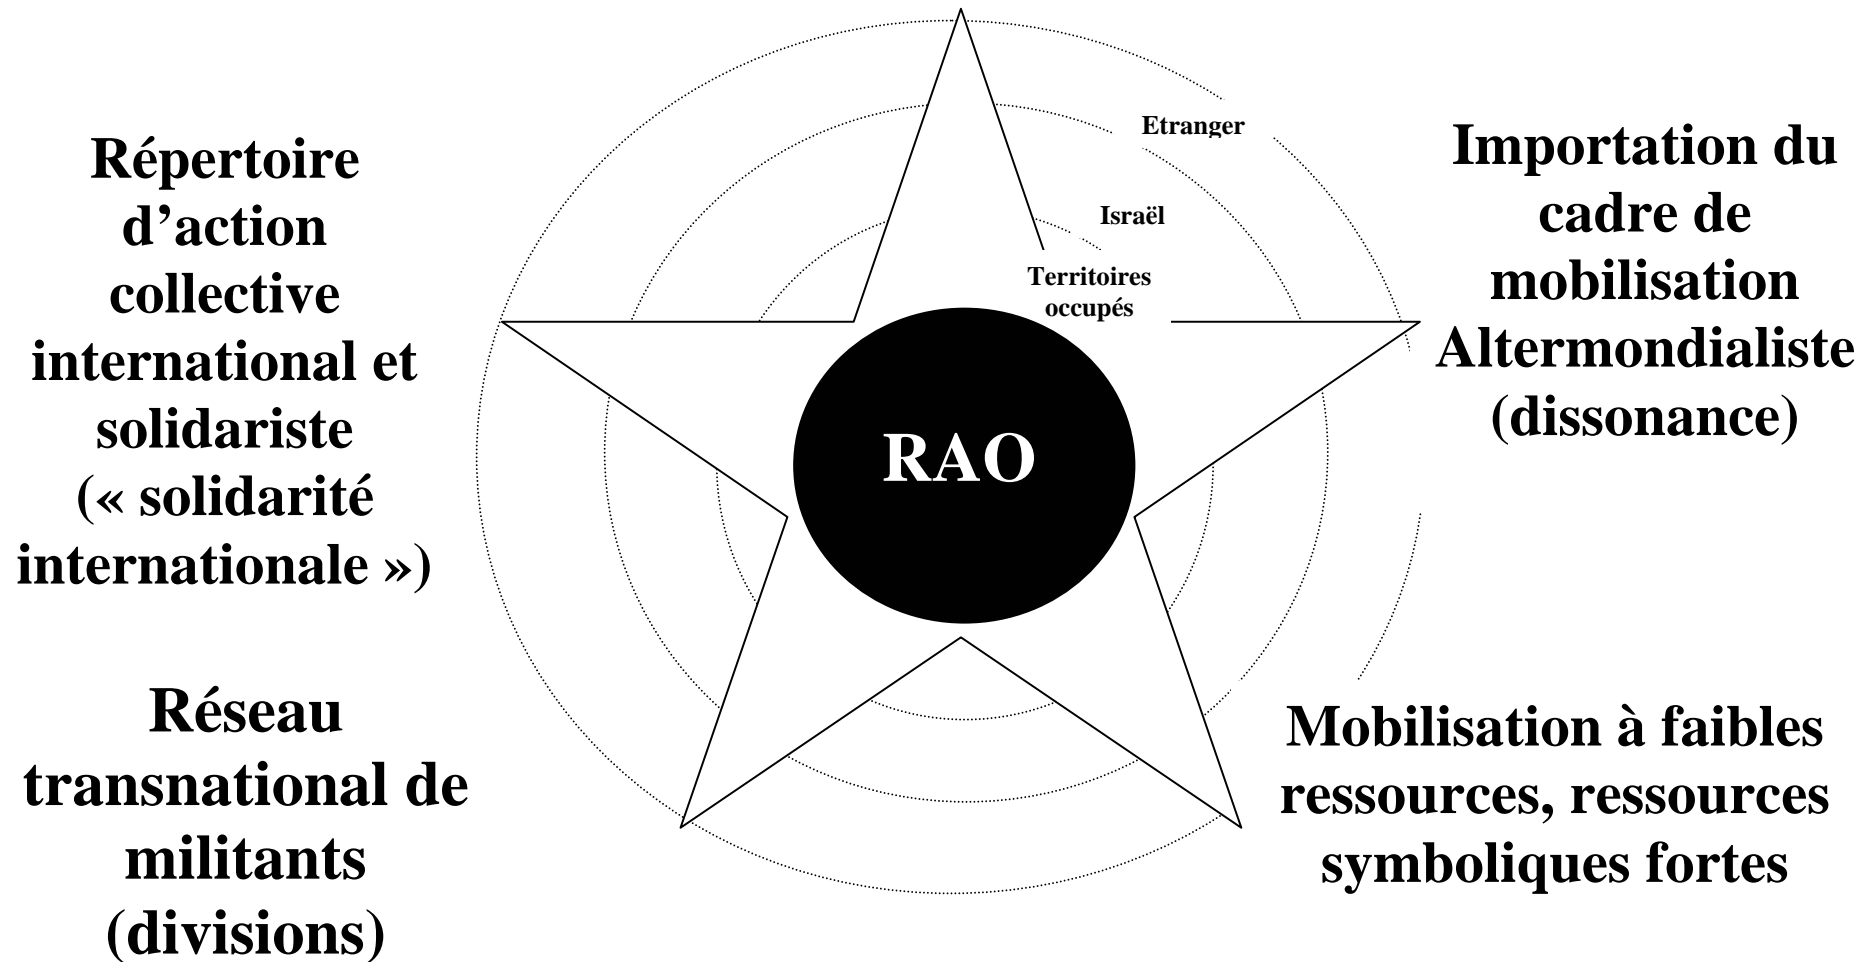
Répertoire d’action collective international et solidariste (« solidarité internationale »)

Etranger

Israël

Territoires occupés

Importation du cadre de mobilisation Altermondialiste (dissonance)

RAO

Réseau transnational de militants (divisions)

Mobilisation à faibles ressources, ressources symboliques fortes